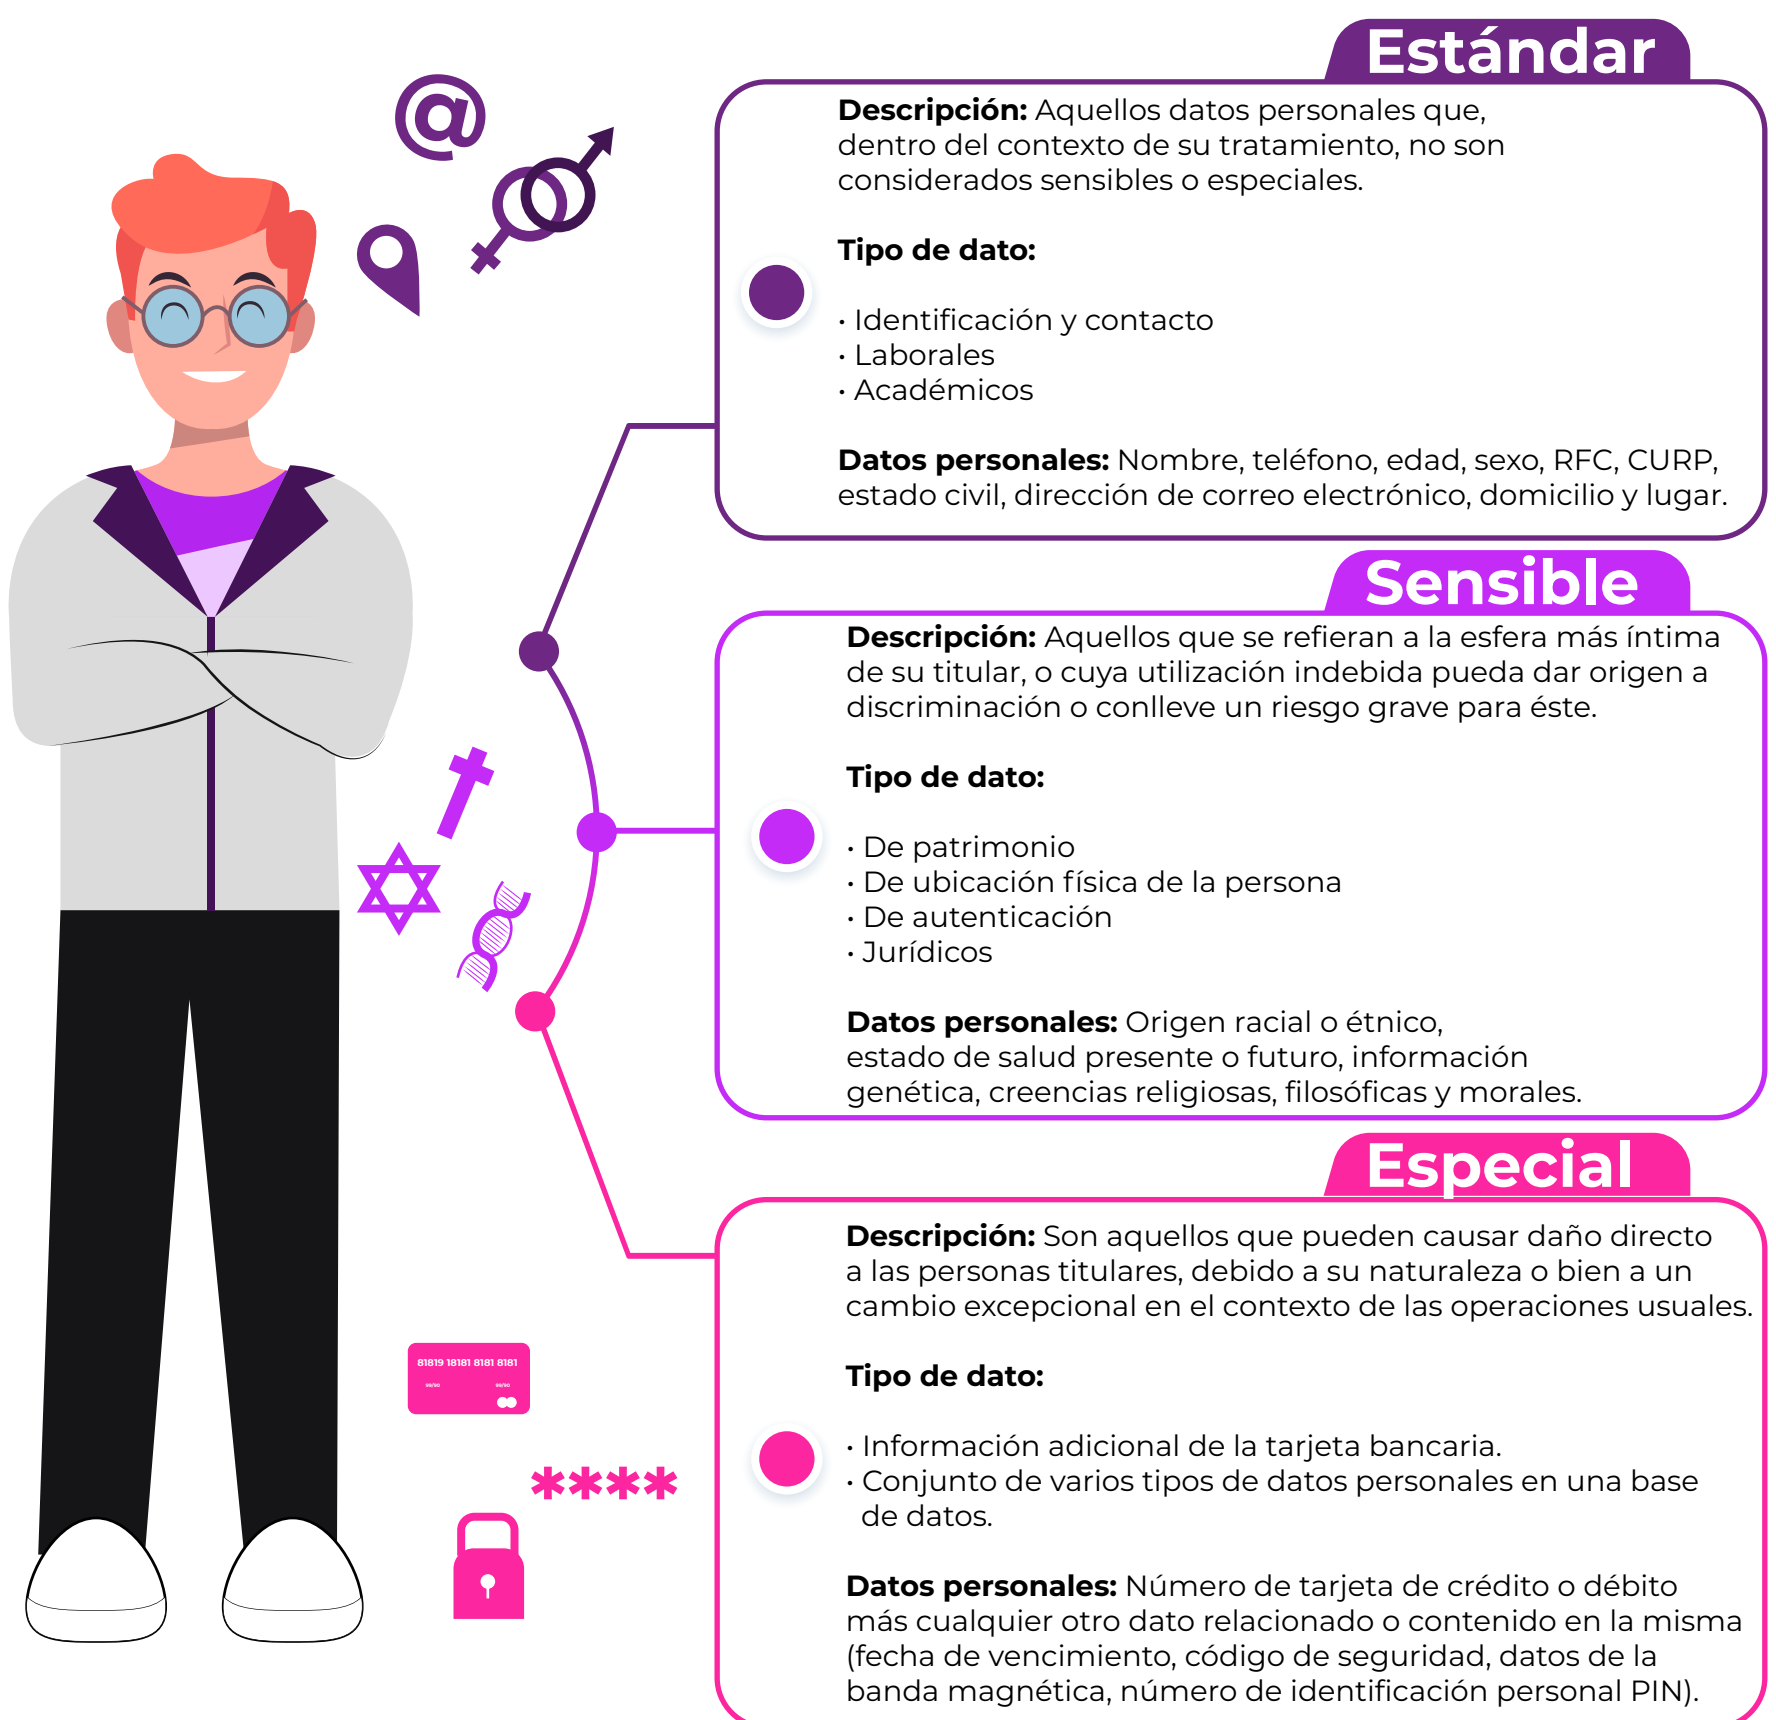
@

81819 18181 8181 8181

****

Estándar

**Descripción:** Aquellos datos personales que, dentro del contexto de su tratamiento, no son considerados sensibles o especiales.

**Tipo de dato:**

· Identificación y contacto
· Laborales
· Académicos

**Datos personales:** Nombre, teléfono, edad, sexo, RFC, CURP, estado civil, dirección de correo electrónico, domicilio y lugar.

Sensible

**Descripción:** Aquellos que se refieran a la esfera más íntima de su titular, o cuya utilización indebida pueda dar origen a discriminación o conlleve un riesgo grave para éste.

**Tipo de dato:**

· De patrimonio
· De ubicación física de la persona
· De autenticación
· Jurídicos

**Datos personales:** Origen racial o étnico, estado de salud presente o futuro, información genética, creencias religiosas, filosóficas y morales.

Especial

**Descripción:** Son aquellos que pueden causar daño directo a las personas titulares, debido a su naturaleza o bien a un cambio excepcional en el contexto de las operaciones usuales.

**Tipo de dato:**

· Información adicional de la tarjeta bancaria.
· Conjunto de varios tipos de datos personales en una base de datos.

**Datos personales:** Número de tarjeta de crédito o débito más cualquier otro dato relacionado o contenido en la misma (fecha de vencimiento, código de seguridad, datos de la banda magnética, número de identificación personal PIN).